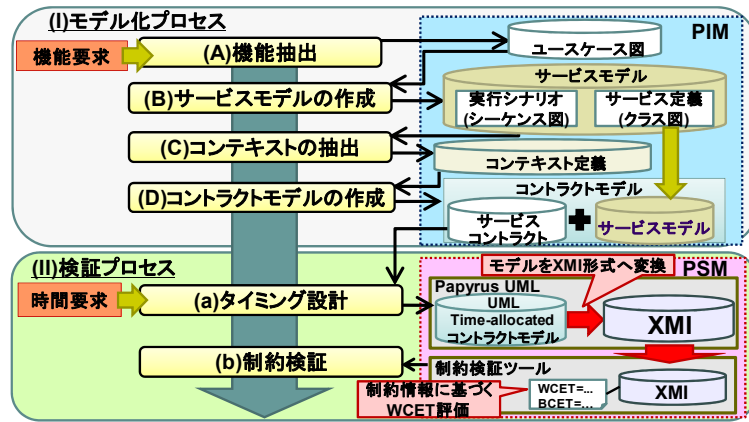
(I)モデル化プロセス

PIM

機能要求

(A)機能抽出

ユースケース図

サービスモデル

(B)サービスモデルの作成

実行シナリオ
(シーケンス図)

サービス定義
(クラス図)

(C)コンテキストの抽出

コンテキスト定義

(D)コントラクトモデルの作成

コントラクトモデル

サービス
コントラクト

サービスモデル

(II)検証プロセス

モデルをXMI形式へ変換

PSM

時間要求

(a)タイミング設計

Papyrus UML

UML
Time-allocated
コントラクトモデル

XMI

(b)制約検証

制約検証ツール

制約情報に基づく
WCET評価

WCET=...
BCET=...

XMI